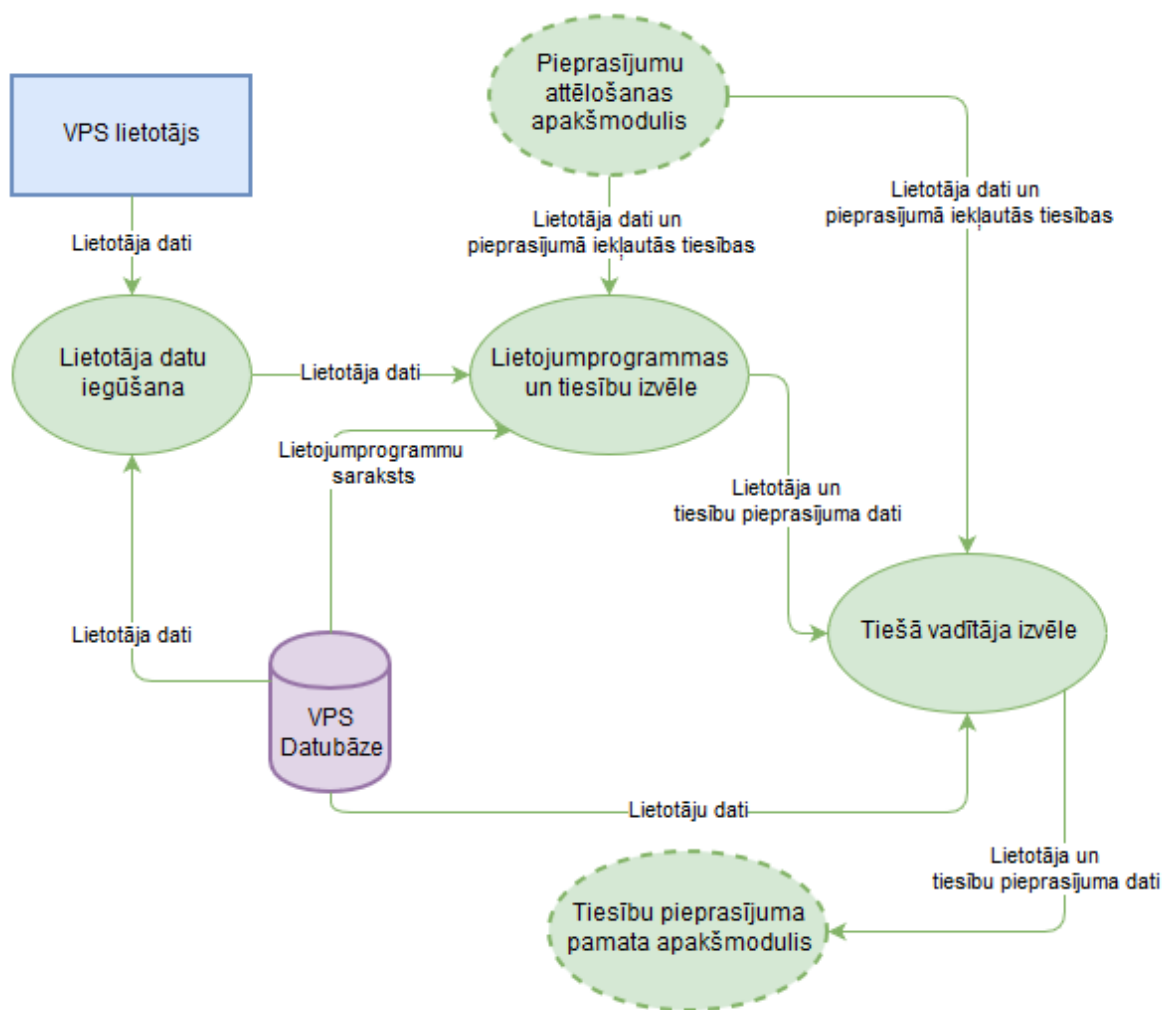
Pieprasījumu attēlošanas apakšmodulis

VPS lietotājs

Lietotāja dati un pieprasījumā iekļautās tiesības

Lietotāja dati un pieprasījumā iekļautās tiesības

Lietotāja dati

Lietotāja datu iegūšana

Lietotāja dati

Lietojumprogrammas un tiesību izvēle

Lietojumprogrammu saraksts

Lietotāja un tiesību pieprasījuma dati

Lietotāja dati

Tiešā vadītāja izvēle

VPS Datubāze

Lietotāju dati

Lietotāja un tiesību pieprasījuma dati

Tiesību pieprasījuma pamata apakšmodulis